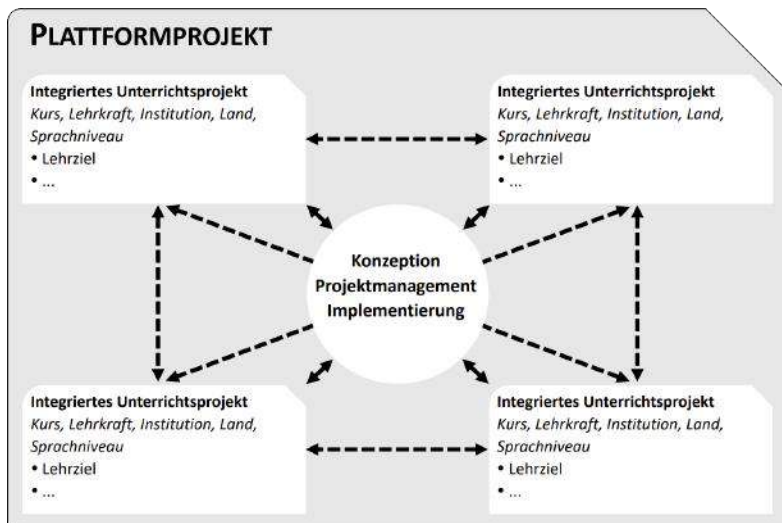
PLATTFORMPROJEKT

Integriertes Unterrichtsprojekt
*Kurs, Lehrkraft, Institution, Land, Sprachniveau*
• Lehrziel
• ...

Integriertes Unterrichtsprojekt
*Kurs, Lehrkraft, Institution, Land, Sprachniveau*
• Lehrziel
• ...

Konzeption
Projektmanagement
Implementierung

Integriertes Unterrichtsprojekt
*Kurs, Lehrkraft, Institution, Land, Sprachniveau*
• Lehrziel
• ...

Integriertes Unterrichtsprojekt
*Kurs, Lehrkraft, Institution, Land, Sprachniveau*
• Lehrziel
• ...